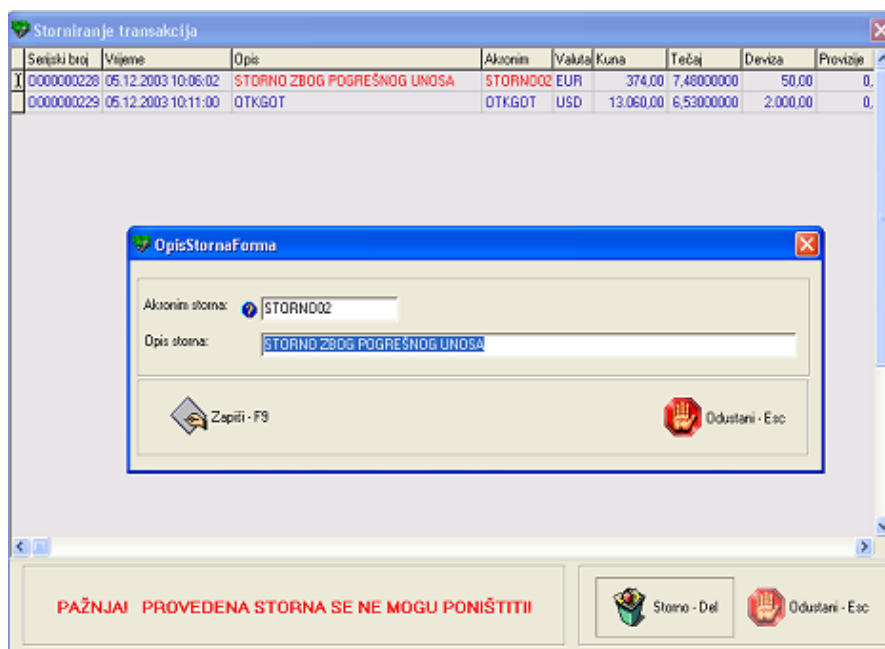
Storniranje transakcija

| Serijski broj | Vrijeme | Opis | Akronim | Valuta | Kuna | Tečaj | Deviza | Provizije |
|---|---|---|---|---|---|---|---|---|
| 0000000228 | 05.12.2003 10:06:02 | STORNO ZBOG POGREŠNOG UNOSA | STORNO02 | EUR | 374,00 | 7,48000000 | 50,00 | 0, |
| 0000000229 | 05.12.2003 10:11:00 | OTKGOT | OTKGOT | USD | 13.060,00 | 6,53000000 | 2.000,00 | 0, |

OpisStornaForma

Akronim storna: STORNO02

Opis storna: STORNO ZBOG POGREŠNOG UNOSA

Zapiši - F9

Odustani - Esc

PAŽNJA! PROVEDENA STORNA SE NE MOGU PONIŠTITI!

Storno - Del

Odustani - Esc